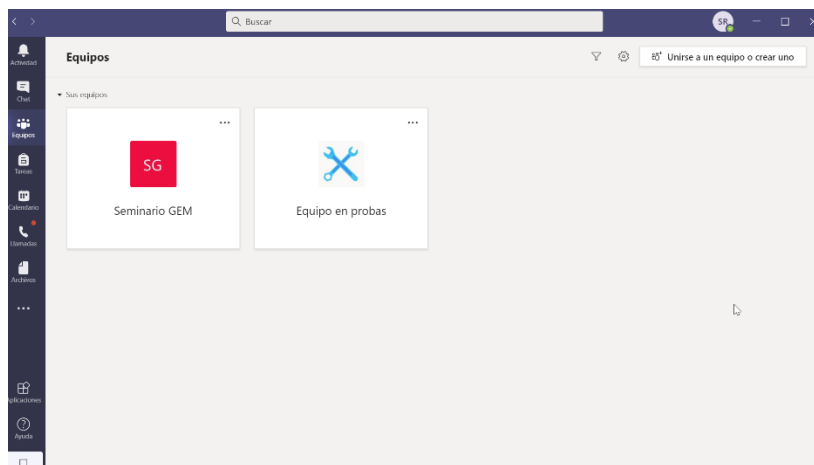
Buscar

SR

Actividad

Chat

Equipos

Tareas

Calendario

Llamadas

Archivos

...

Aplicaciones

Ayuda

Equipos

Unirse a un equipo o crear uno

Sus equipos

...

SG

Seminario GEM

...

Equipo en probas